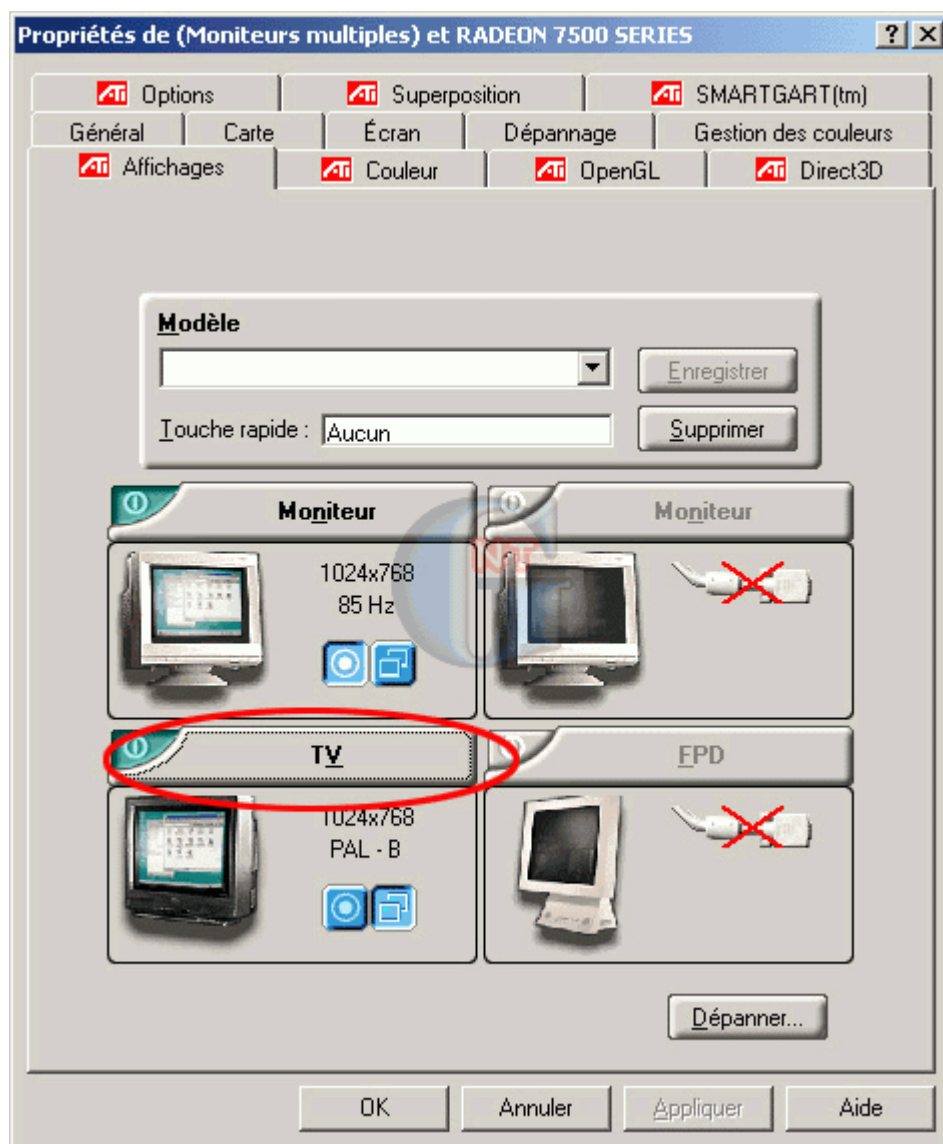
Propriétés de (Moniteurs multiples) et RADEON 7500 SERIES

? X

Options

Superposition

SMARTGART(tm)

Général

Carte

Écran

Dépannage

Gestion des couleurs

Affichages

Couleur

OpenGL

Direct3D

Modèle

Enregistrer

Touche rapide : Aucun

Supprimer

Moniteur

Moniteur

1024x768
85 Hz

TV

FPD

1024x768
PAL - B

Dépanner...

OK

Annuler

Appliquer

Aide